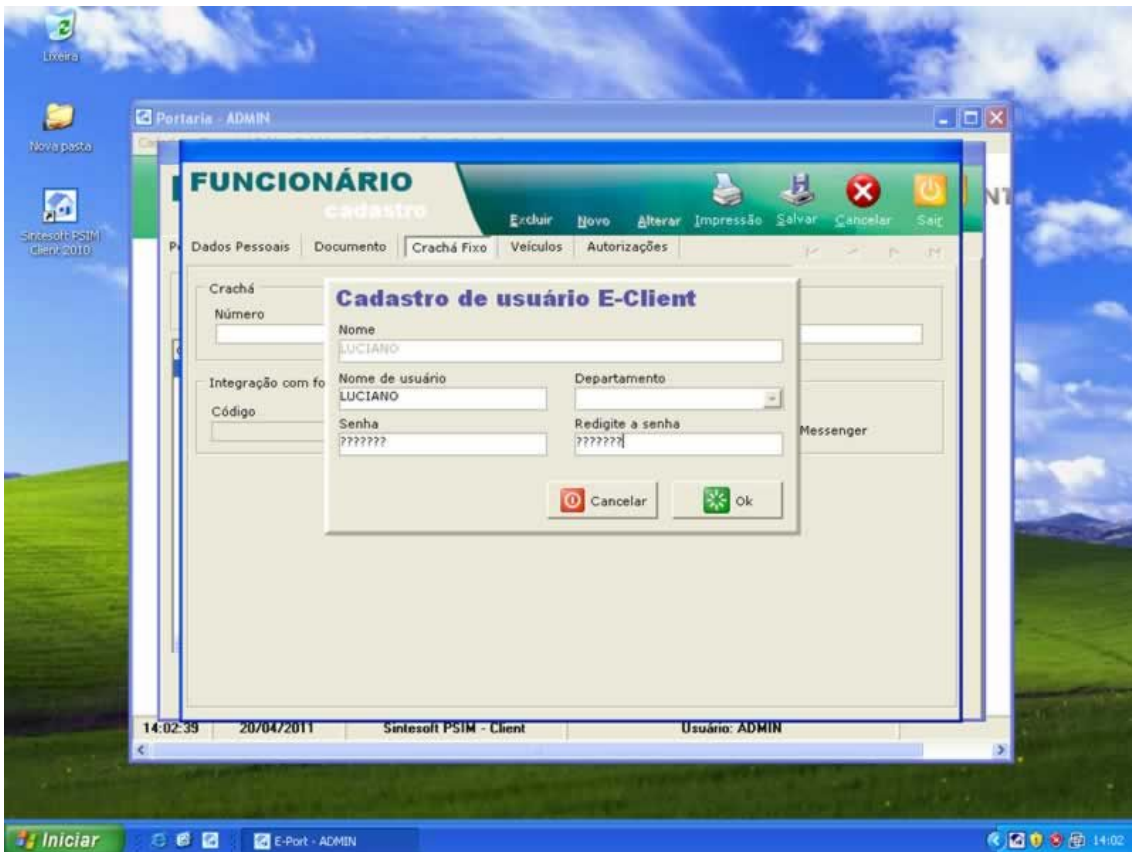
Lixeira

Nova pasta

Sintesoft PSIM Client 2010

Portaria - ADMIN

FUNCIONÁRIO
cadastro

Excluir Novo Alterar Impressão Salvar Cancelar Sair

Dados Pessoais Documento Crachá Fixo Veículos Autorizações

Crachá
Número

Integração com fo
Código

Messenger

Cadastro de usuário E-Client

Nome
LUCIANO

Nome de usuário
LUCIANO

Departamento

Senha
???????

Redigite a senha
???????

Cancelar Ok

14:02:39 20/04/2011 Sintesoft PSIM - Client Usuário: ADMIN

Iniciar E-Port - ADMIN 14:02